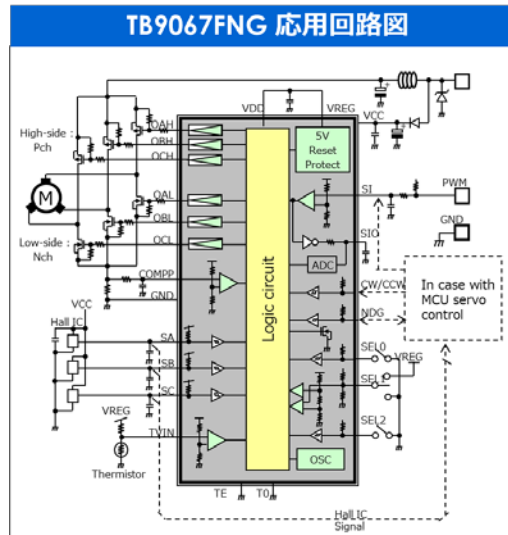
TB9067FNG 応用回路図

VDD
VREG
VCC
OAH
OBH
OCH
High-side : Pch
5V Reset Protect
M
OAL
OBL
OCL
Low-side : Nch
SI
PWM
GND
SIO
ADC
Logic circuit
COMPP
GND
CW/CCW
In case with MCU servo control
NDG
VCC
Hall IC
SA
SB
SC
SEL0
VREG
SEL1
SEL2
VREG
Thermistor
TVIN
OSC
TE
T0
Hall IC Signal